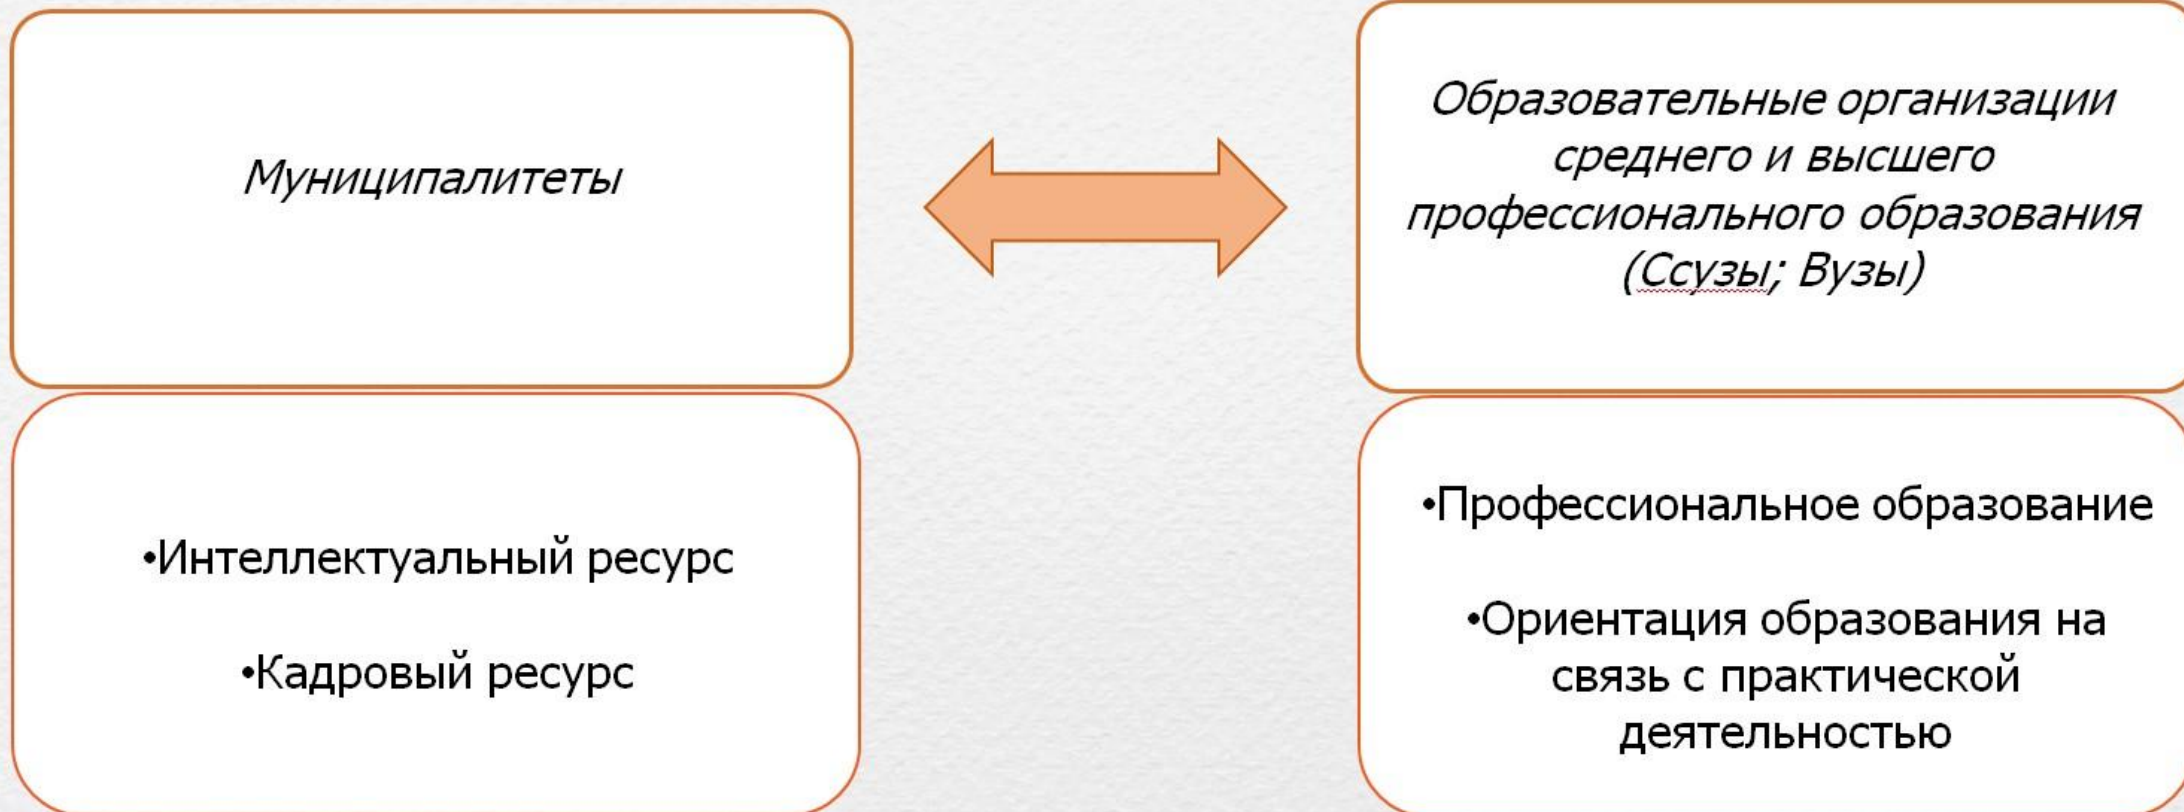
Муниципалитеты

Образовательные организации среднего и высшего профессионального образования (Ссузы; Вузы)

•Интеллектуальный ресурс

•Кадровый ресурс

•Профессиональное образование

•Ориентация образования на связь с практической деятельностью